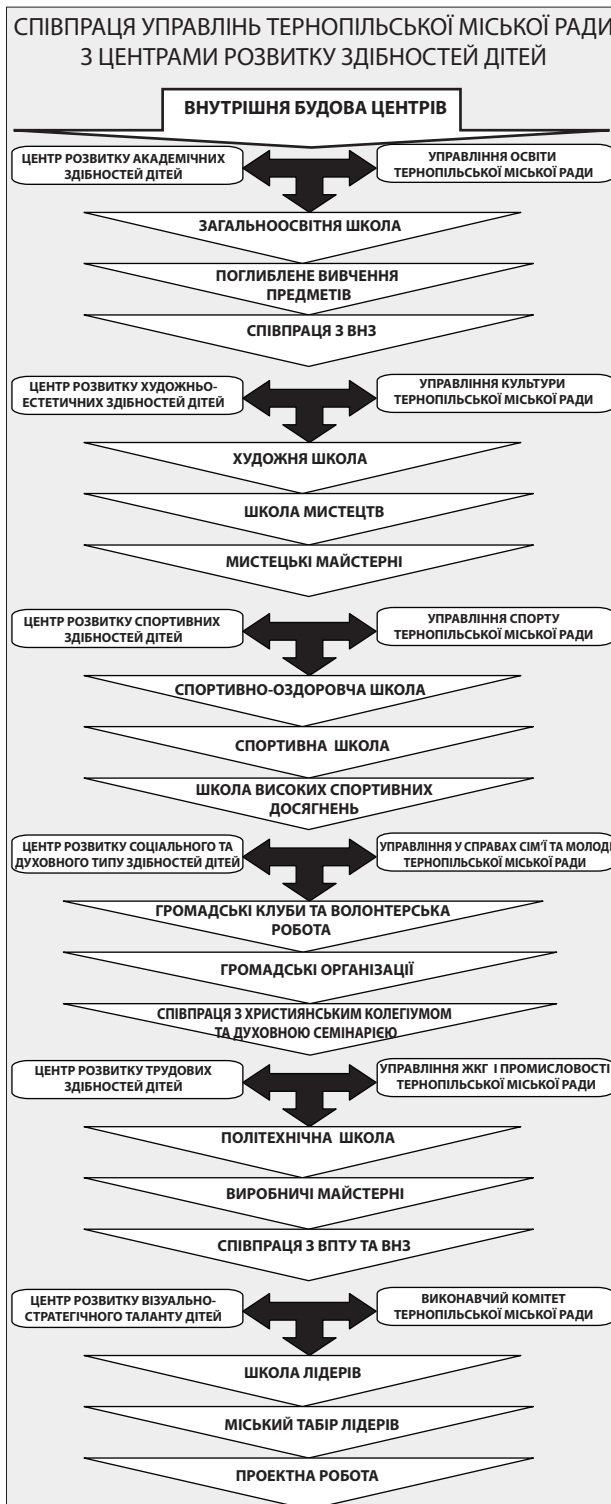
СПІВПРАЦЯ УПРАВЛІНЬ ТЕРНОПІЛЬСЬКОЇ МІСЬКОЇ РАДИ З ЦЕНТРАМИ РОЗВИТКУ ЗДІБНОСТЕЙ ДІТЕЙ

ВНУТРІШНЯ БУДОВА ЦЕНТРІВ

ЦЕНТР РОЗВИТКУ АКАДЕМІЧНИХ ЗДІБНОСТЕЙ ДІТЕЙ

УПРАВЛІННЯ ОСВІТИ ТЕРНОПІЛЬСЬКОЇ МІСЬКОЇ РАДИ

ЗАГАЛЬНООСВІТНЯ ШКОЛА

ПОГЛИБЛЕНЕ ВИВЧЕННЯ ПРЕДМЕТІВ

СПІВПРАЦЯ З ВНЗ

ЦЕНТР РОЗВИТКУ ХУДОЖНЬО-ЕСТЕТИЧНИХ ЗДІБНОСТЕЙ ДІТЕЙ

УПРАВЛІННЯ КУЛЬТУРИ ТЕРНОПІЛЬСЬКОЇ МІСЬКОЇ РАДИ

ХУДОЖНЯ ШКОЛА

ШКОЛА МИСТЕЦТВ

МИСТЕЦЬКІ МАЙСТЕРНІ

ЦЕНТР РОЗВИТКУ СПОРТИВНИХ ЗДІБНОСТЕЙ ДІТЕЙ

УПРАВЛІННЯ СПОРТУ ТЕРНОПІЛЬСЬКОЇ МІСЬКОЇ РАДИ

СПОРТИВНО-ОЗДОРОВЧА ШКОЛА

СПОРТИВНА ШКОЛА

ШКОЛА ВИСОКИХ СПОРТИВНИХ ДОСЯГНЕНЬ

ЦЕНТР РОЗВИТКУ СОЦІАЛЬНОГО ТА ДУХОВНОГО ТИПУ ЗДІБНОСТЕЙ ДІТЕЙ

УПРАВЛІННЯ У СПРАВАХ СІМ'Ї ТА МОЛОДІ ТЕРНОПІЛЬСЬКОЇ МІСЬКОЇ РАДИ

ГРОМАДСЬКІ КЛУБИ ТА ВОЛОНТЕРСЬКА РОБОТА

ГРОМАДСЬКІ ОРГАНІЗАЦІЇ

СПІВПРАЦЯ З ХРИСТИЯНСЬКИМ КОЛЕГІУМОМ ТА ДУХОВНОЮ СЕМІНАРІЄЮ

ЦЕНТР РОЗВИТКУ ТРУДОВИХ ЗДІБНОСТЕЙ ДІТЕЙ

УПРАВЛІННЯ ЖКГ І ПРОМИСЛОВОСТІ ТЕРНОПІЛЬСЬКОЇ МІСЬКОЇ РАДИ

ПОЛІТЕХНІЧНА ШКОЛА

ВИРОБНИЧІ МАЙСТЕРНІ

СПІВПРАЦЯ З ВПТУ ТА ВНЗ

ЦЕНТР РОЗВИТКУ ВІЗУАЛЬНО-СТРАТЕГІЧНОГО ТАЛАНТУ ДІТЕЙ

ВИКОНАВЧИЙ КОМІТЕТ ТЕРНОПІЛЬСЬКОЇ МІСЬКОЇ РАДИ

ШКОЛА ЛІДЕРІВ

МІСЬКИЙ ТАБІР ЛІДЕРІВ

ПРОЕКТНА РОБОТА